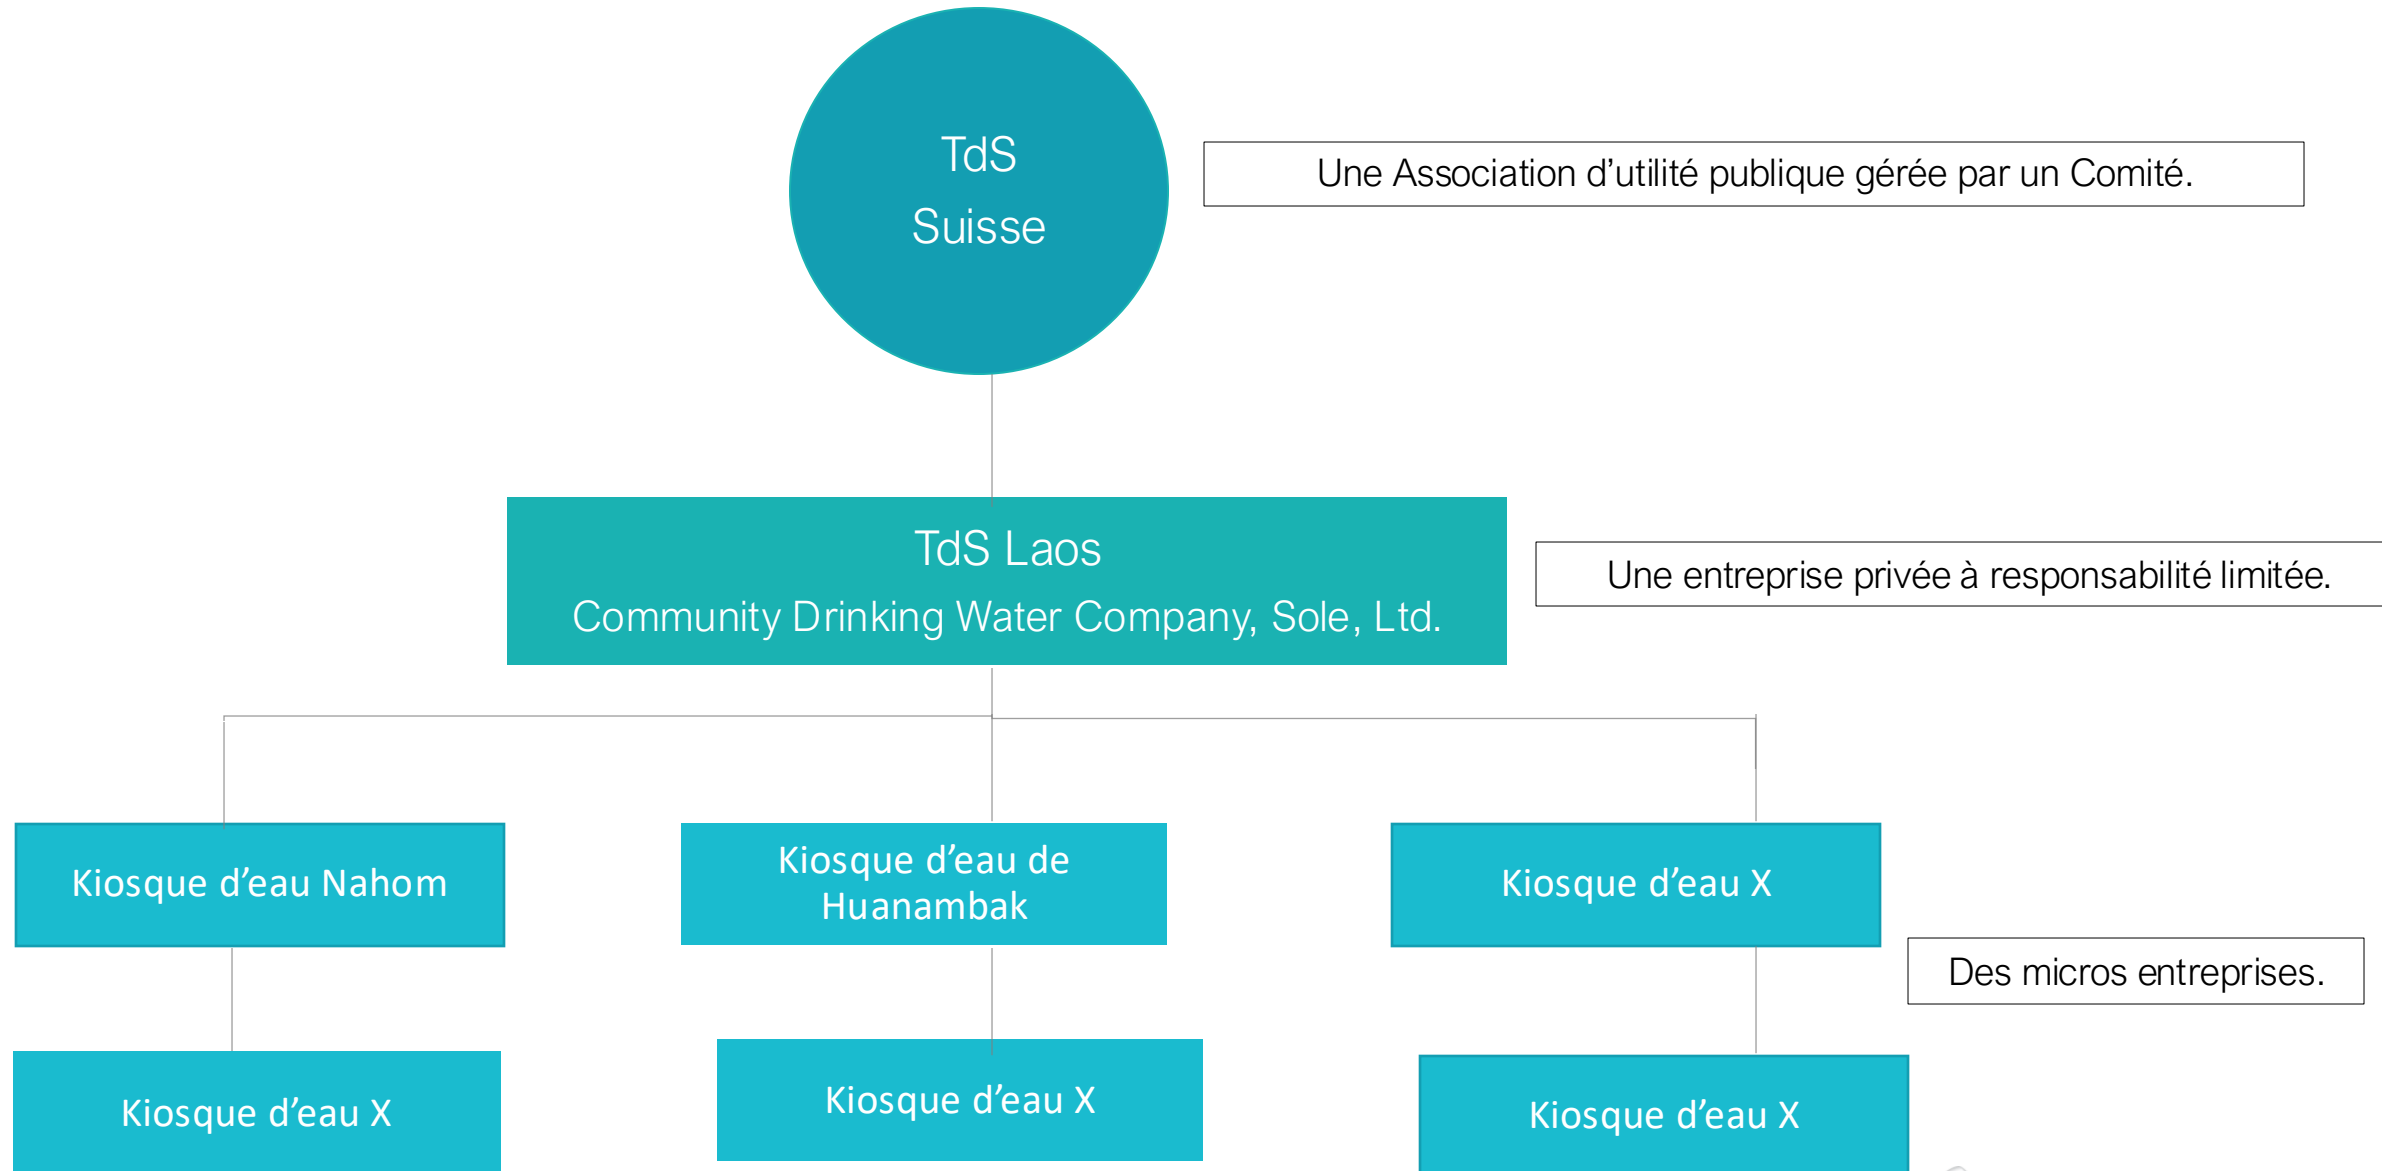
TdS
Suisse

Une Association d’utilité publique gérée par un Comité.

TdS Laos
Community Drinking Water Company, Sole, Ltd.

Une entreprise privée à responsabilité limitée.

Kiosque d’eau Nahom

Kiosque d’eau de Huanambak

Kiosque d’eau X

Des micros entreprises.

Kiosque d’eau X

Kiosque d’eau X

Kiosque d’eau X